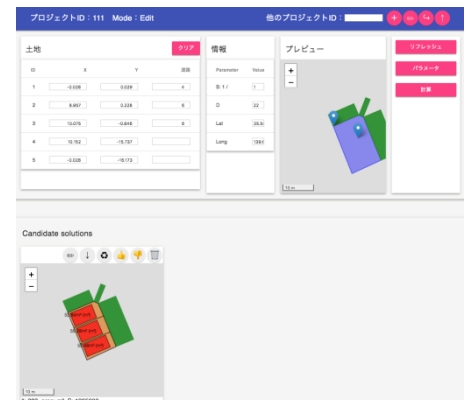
プロジェクトID：111 Mode：Edit

他のプロジェクトID：

土地

クリア

| ID | X | Y | 道路 |
|---|---|---|---|
| 1 | -0.026 | 0.029 | 4 |
| 2 | 6.667 | 0.226 | 8 |
| 3 | 10.075 | -0.648 | 8 |
| 4 | 15.152 | -15.737 | |
| 5 | -2.026 | -15.173 | |

情報

| Parameter | Value |
|---|---|
| S: 1 / | 1 |
| D | 22 |
| Lat | 35.6 |
| Long | 139.6 |

プレビュー

+
−

10 m

リフレッシュ

パラメータ

計算

Candidate solutions

+
−

10 m

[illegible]